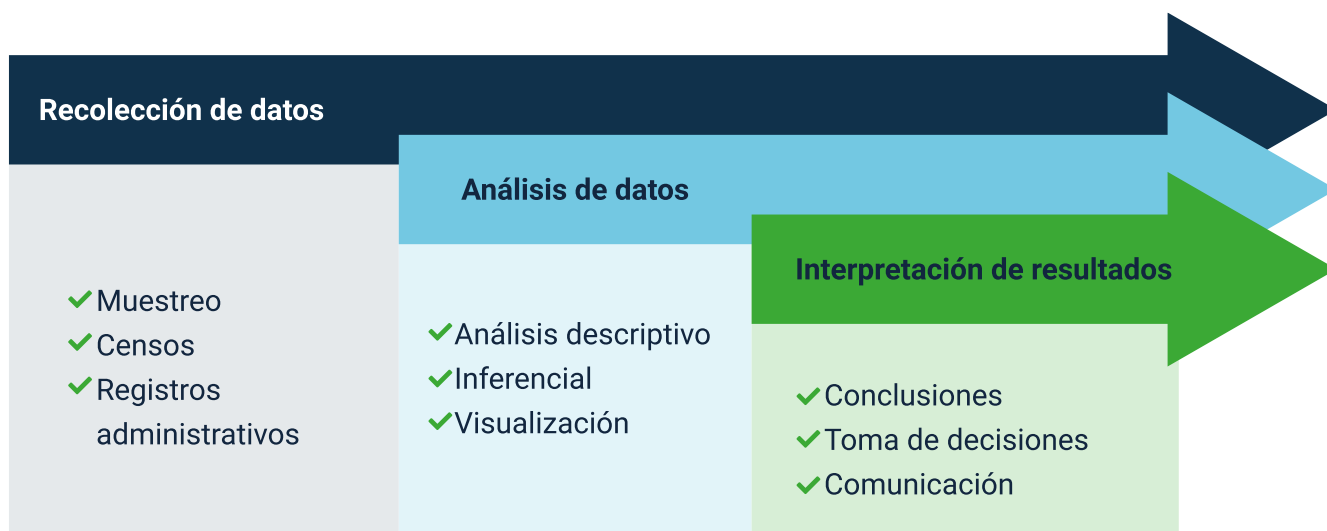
Recolección de datos

Análisis de datos

Interpretación de resultados

✔ Muestreo
✔ Censos
✔ Registros administrativos

✔ Análisis descriptivo
✔ Inferencial
✔ Visualización

✔ Conclusiones
✔ Toma de decisiones
✔ Comunicación